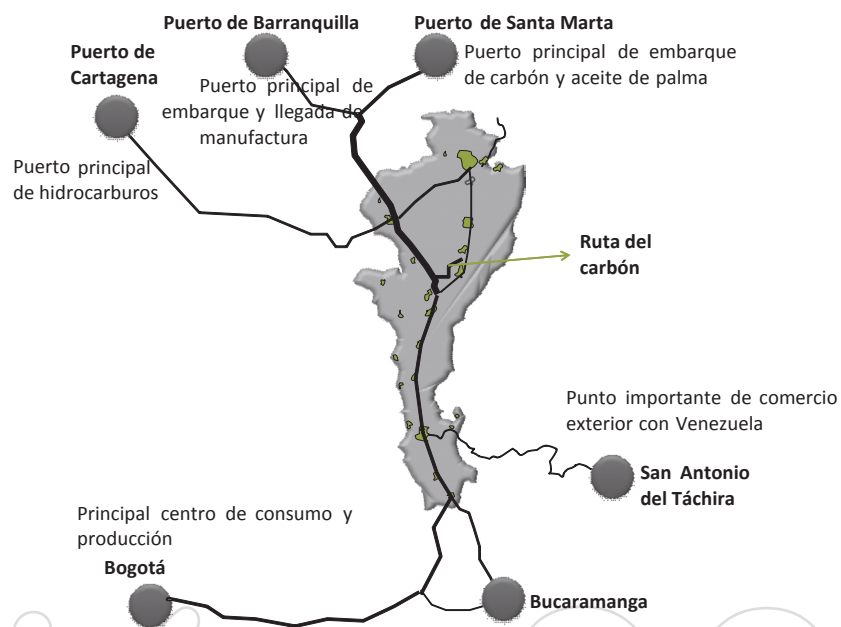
Puerto de Barranquilla

Puerto de Santa Marta

Puerto de Cartagena

Puerto principal de embarque de carbón y aceite de palma

Puerto principal de embarque y llegada de manufactura

Puerto principal de hidrocarburos

Ruta del carbón

Punto importante de comercio exterior con Venezuela

San Antonio del Táchira

Principal centro de consumo y producción

Bogotá

Bucaramanga